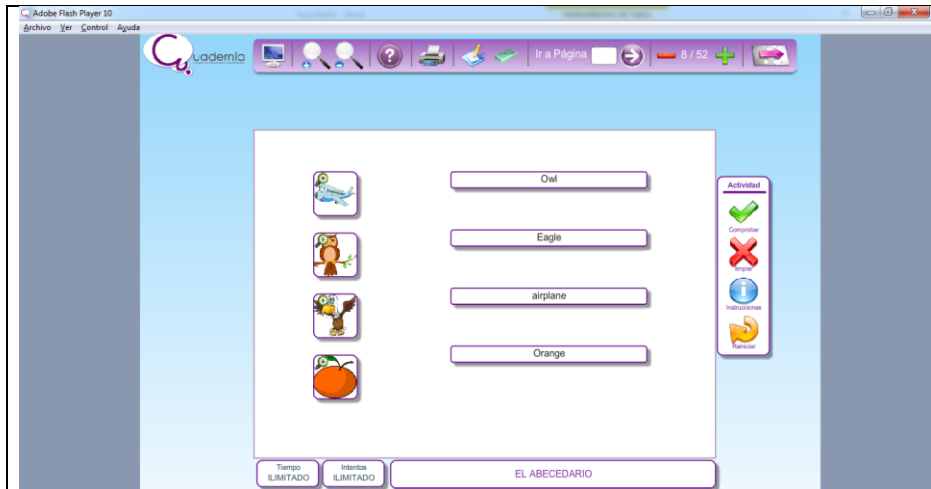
Adobe Flash Player 10

Archivo Ver Control Ayuda

Lademia

Ir a Página

8 / 52

Owl

Eagle

airplane

Orange

Actividad

Comprobar

limpiar

Instrucciones

Reiniciar

Tiempo ILIMITADO

Intentos ILIMITADO

EL ABECEDARIO